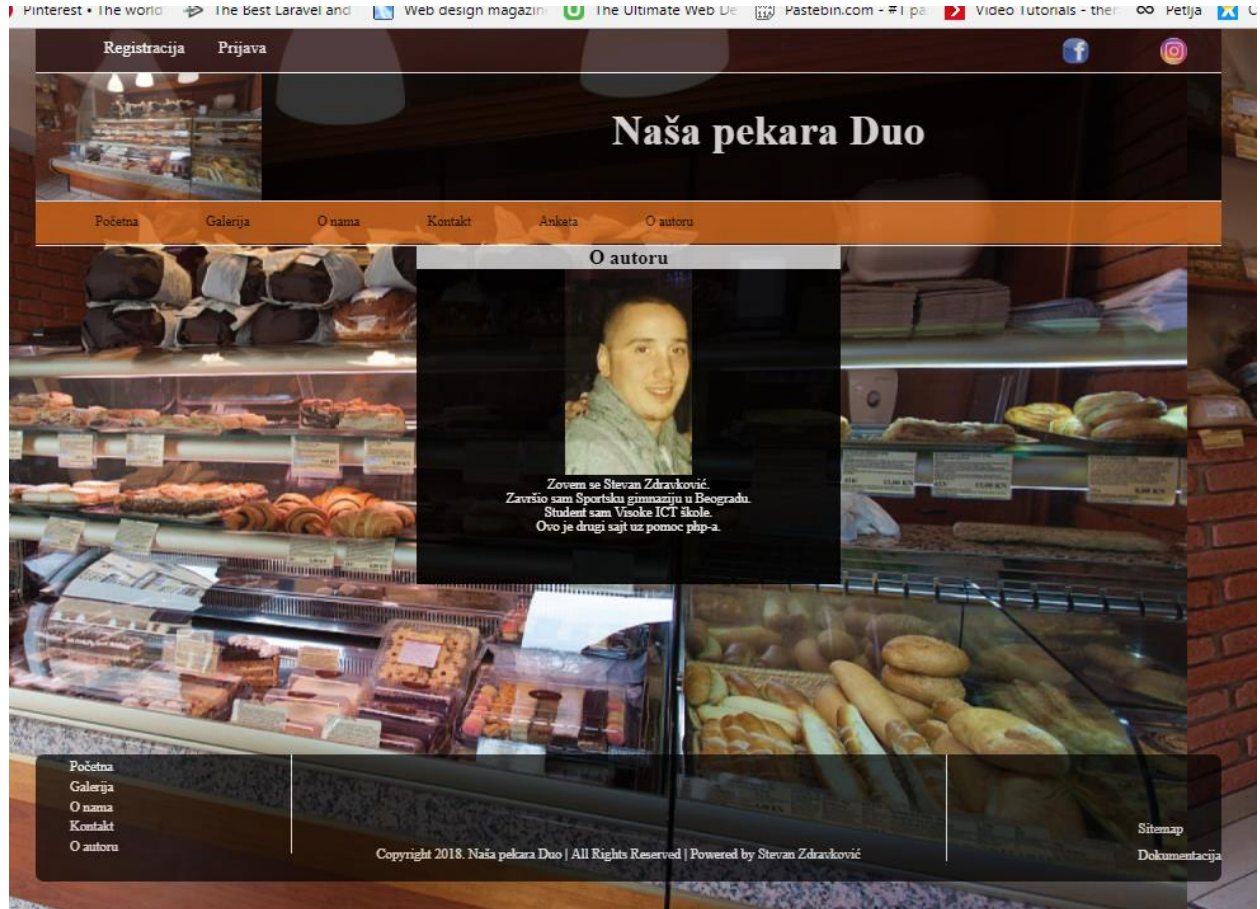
Pinterest • The world | The Best Laravel and | Web design magazin | The Ultimate Web De | Pastebin.com - #1 pa | Video Tutorials - the | Petlja

Registracija Prijava

Naša pekara Duo

Početna Galerija O nama Kontakt Anketa O autoru

O autoru

Zovem se Stevan Zdravković.
Završio sam Sportsku gimnaziju u Beogradu.
Student sam Visoke ICT škole.
Ovo je drugi sajt uz pomoc php-a.

Početna
Galerija
O nama
Kontakt
O autoru

Copyright 2018. Naša pekara Duo | All Rights Reserved | Powered by Stevan Zdravković

Sitemap
Dokumentacija